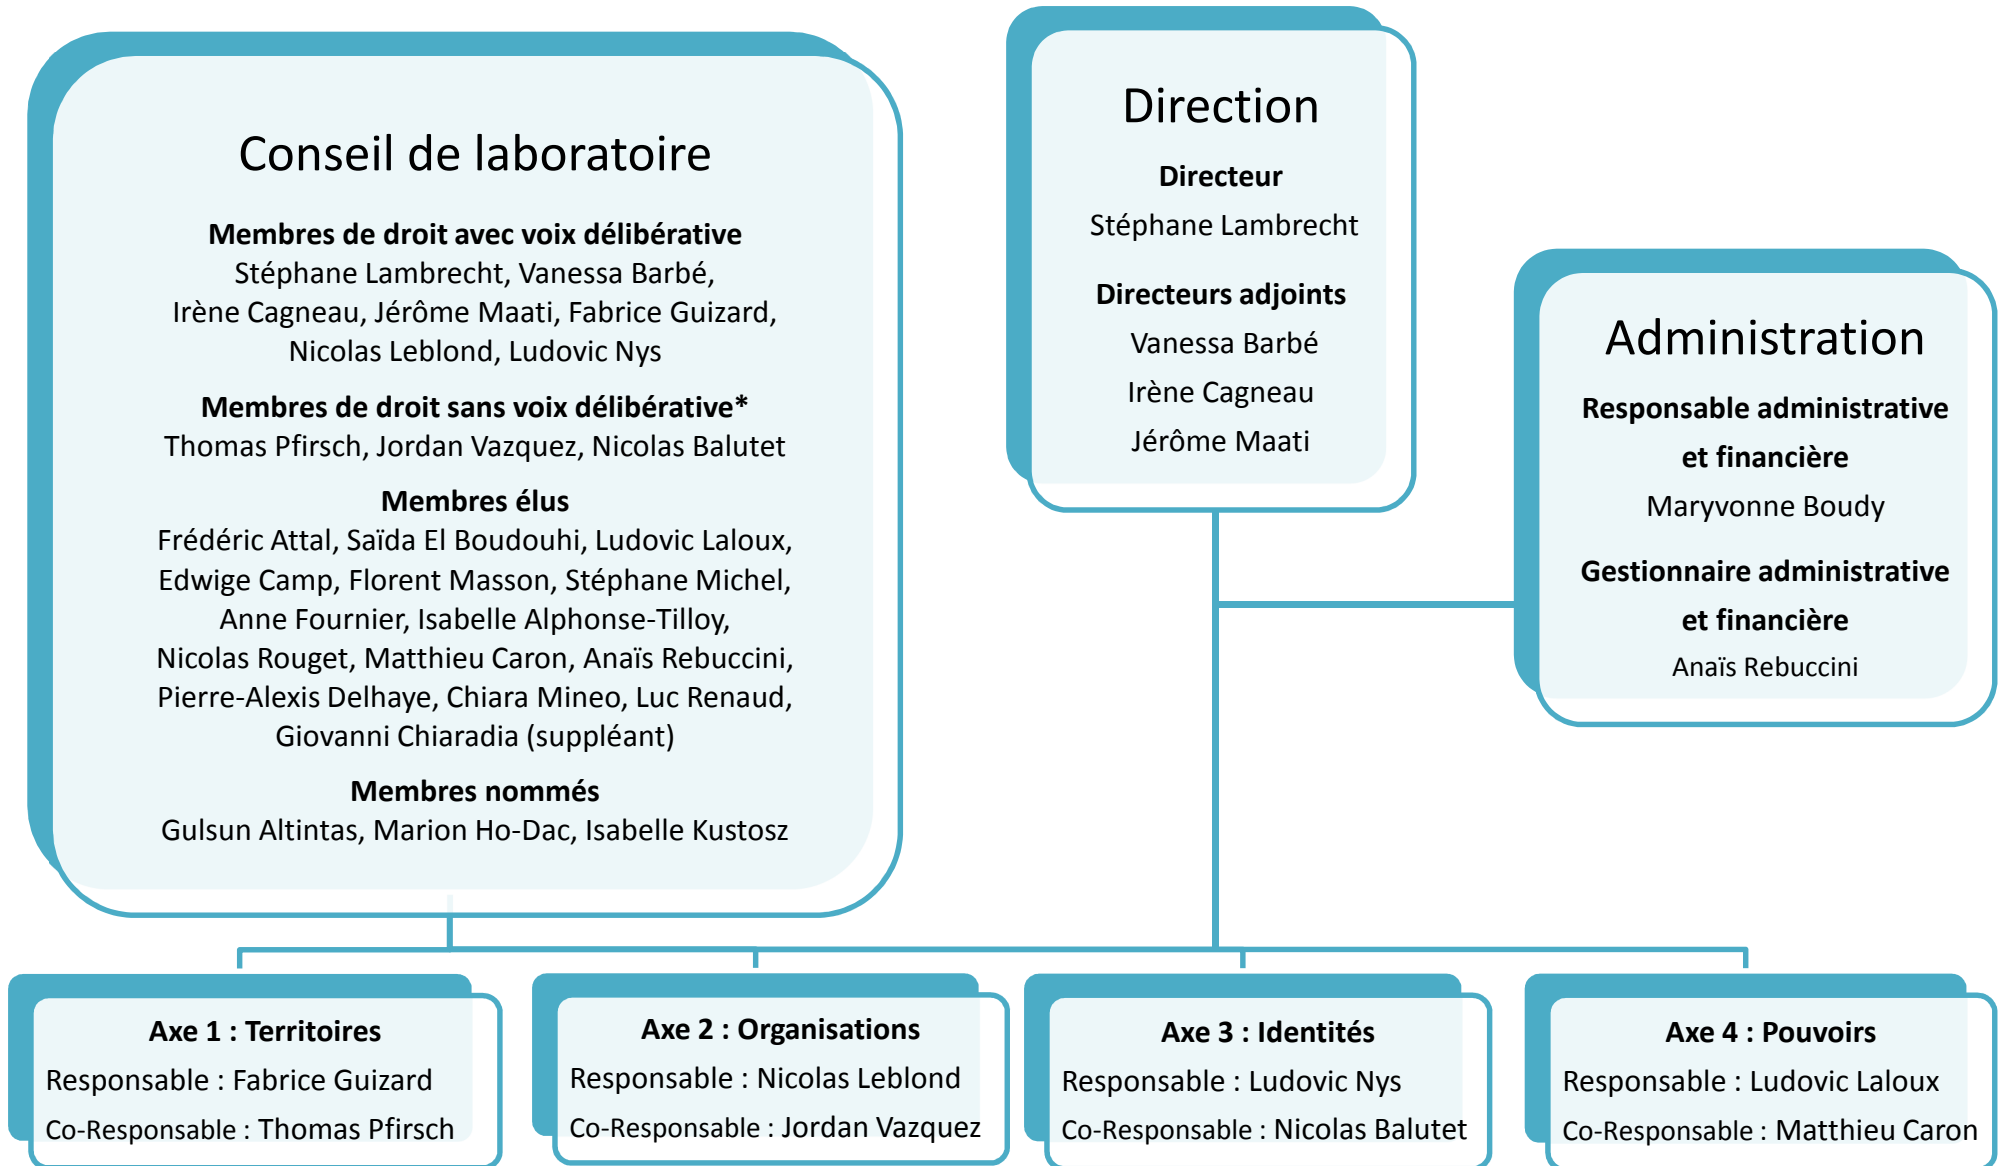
Conseil de laboratoire

**Membres de droit avec voix délibérative**
Stéphane Lambrecht, Vanessa Barbé, Irène Cagneau, Jérôme Maati, Fabrice Guizard, Nicolas Leblond, Ludovic Nys

**Membres de droit sans voix délibérative***
Thomas Pfirsch, Jordan Vazquez, Nicolas Balutet

**Membres élus**
Frédéric Attal, Saïda El Boudouhi, Ludovic Laloux, Edwige Camp, Florent Masson, Stéphane Michel, Anne Fournier, Isabelle Alphonse-Tilloy, Nicolas Rouget, Matthieu Caron, Anaïs Rebuccini, Pierre-Alexis Delhaye, Chiara Mineo, Luc Renaud, Giovanni Chiaradia (suppléant)

**Membres nommés**
Gulsun Altintas, Marion Ho-Dac, Isabelle Kustosz

Direction

**Directeur**
Stéphane Lambrecht

**Directeurs adjoints**
Vanessa Barbé
Irène Cagneau
Jérôme Maati

Administration

**Responsable administrative et financière**
Maryvonne Boudy

**Gestionnaire administrative et financière**
Anaïs Rebuccini

**Axe 1 : Territoires**
Responsable : Fabrice Guizard
Co-Responsable : Thomas Pfirsch

**Axe 2 : Organisations**
Responsable : Nicolas Leblond
Co-Responsable : Jordan Vazquez

**Axe 3 : Identités**
Responsable : Ludovic Nys
Co-Responsable : Nicolas Balutet

**Axe 4 : Pouvoirs**
Responsable : Ludovic Laloux
Co-Responsable : Matthieu Caron